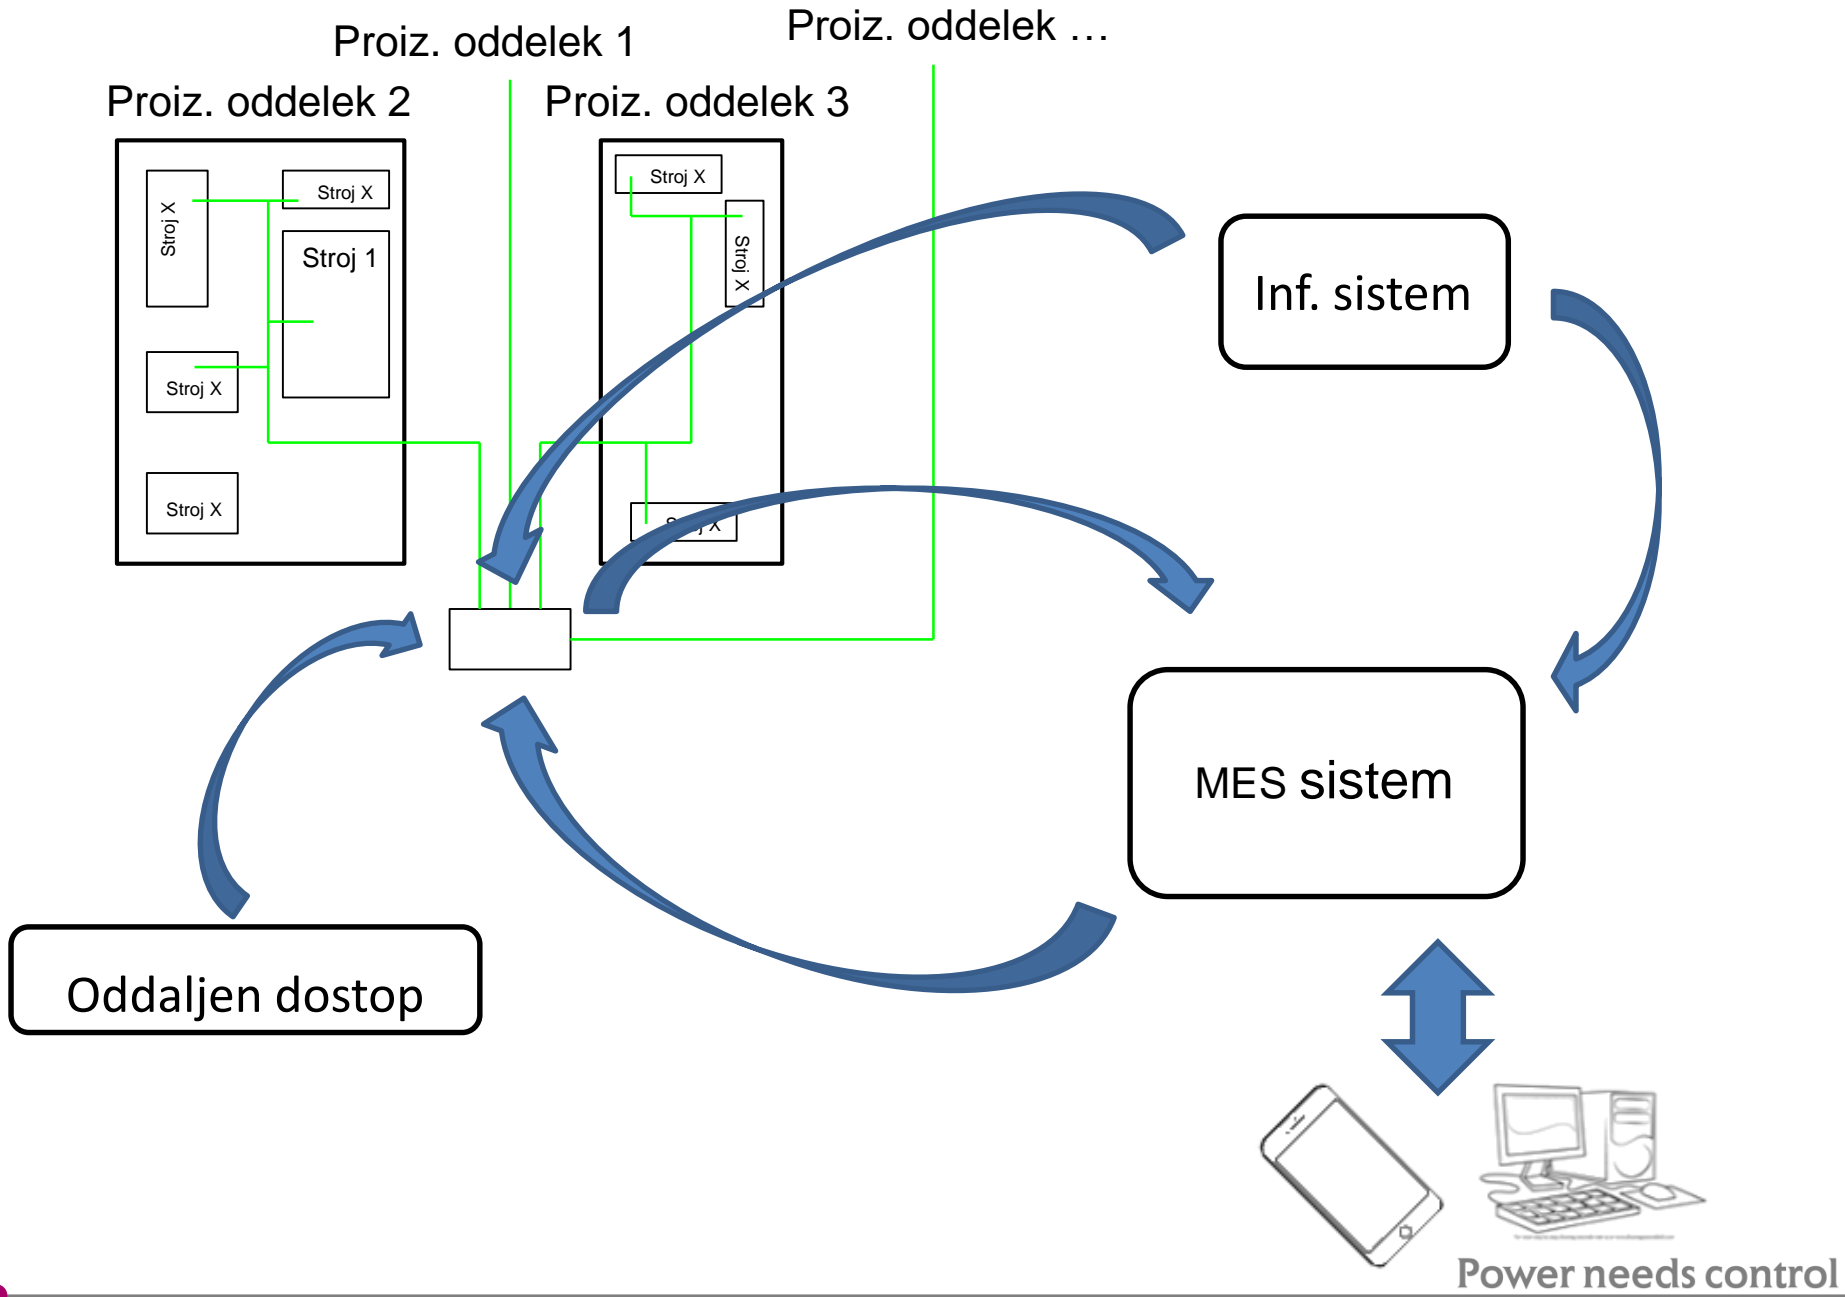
Proiz. oddelek 1

Proiz. oddelek …

Proiz. oddelek 2

Proiz. oddelek 3

Stroj X

Stroj X

Stroj 1

Stroj X

Stroj X

Stroj X

Stroj X

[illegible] X

Inf. sistem

MES sistem

Oddaljen dostop

Power needs control